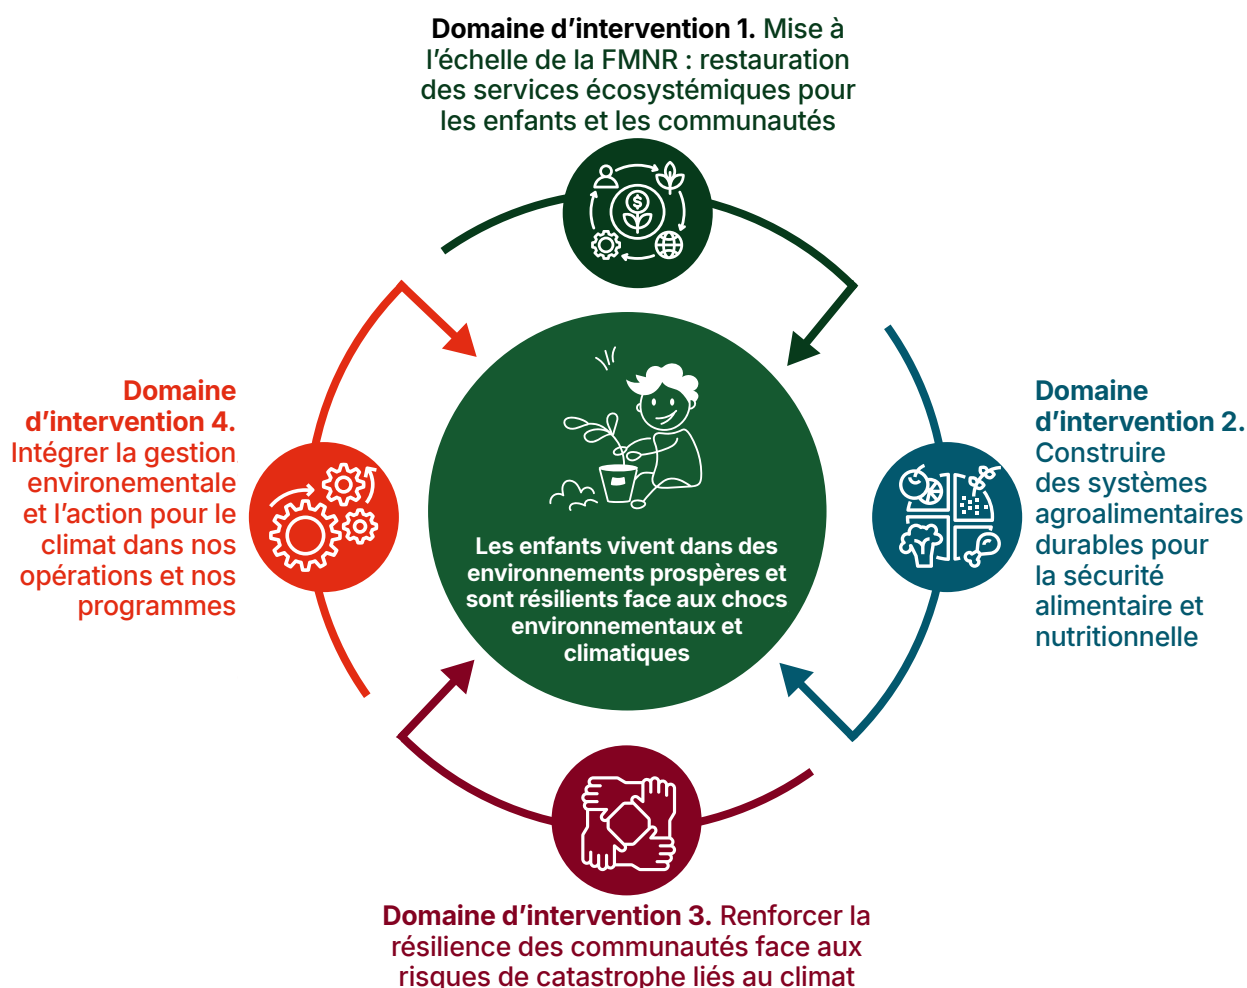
**Domaine d’intervention 1.** Mise à l’échelle de la FMNR : restauration des services écosystémiques pour les enfants et les communautés

**Domaine d’intervention 4.** Intégrer la gestion environementale et l’action pour le climat dans nos opérations et nos programmes

Les enfants vivent dans des environnements prospères et sont résilients face aux chocs environnementaux et climatiques

**Domaine d’intervention 2.** Construire des systèmes agroalimentaires durables pour la sécurité alimentaire et nutritionnelle

**Domaine d’intervention 3.** Renforcer la résilience des communautés face aux risques de catastrophe liés au climat